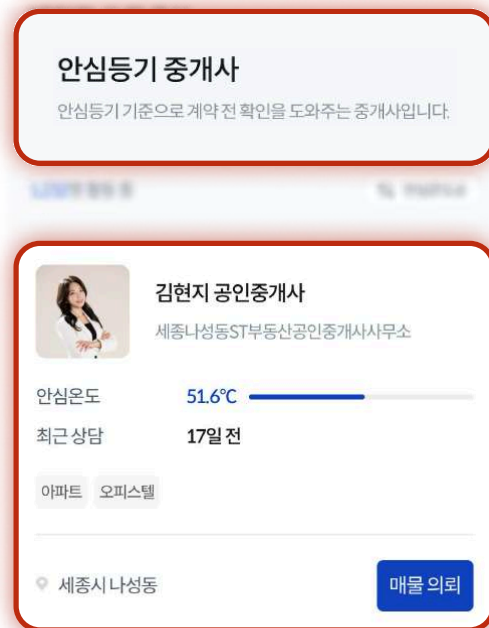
안심등기 중개사

안심등기 기준으로 계약 전 확인을 도와주는 중개사입니다.

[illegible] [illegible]

김현지 공인중개사

세종나성동ST부동산공인중개사사무소

안심온도 51.6℃

최근 상담 17일 전

아파트 오피스텔

세종시 나성동

매물 의뢰